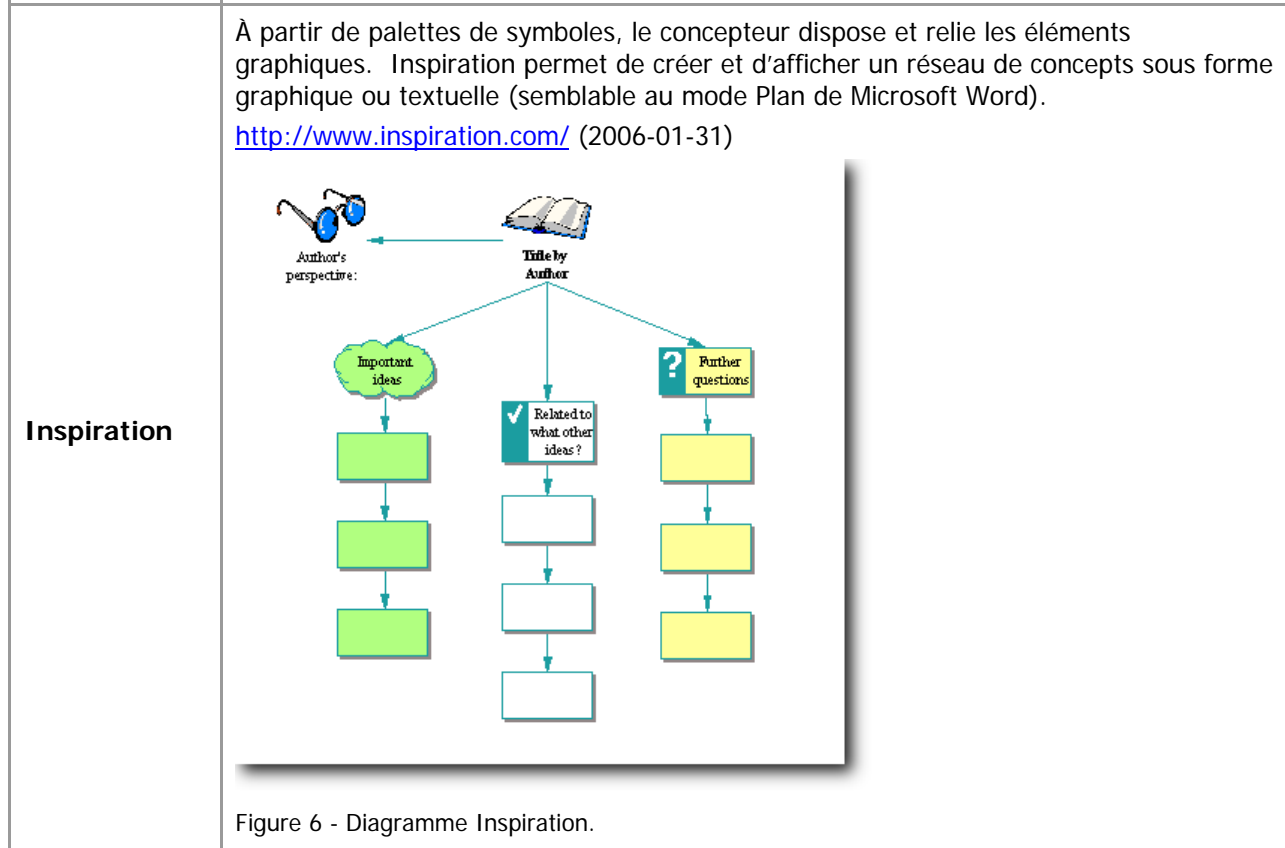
| Inspiration | À partir de palettes de symboles, le concepteur dispose et relie les éléments graphiques. Inspiration permet de créer et d'afficher un réseau de concepts sous forme graphique ou textuelle (semblable au mode Plan de Microsoft Word).<br>http://www.inspiration.com/ (2006-01-31)<br>Author's perspective:<br>Title by Author<br>Important ideas<br>Related to what other ideas ?<br>Further questions<br>Figure 6 - Diagramme Inspiration. |
|---|---|